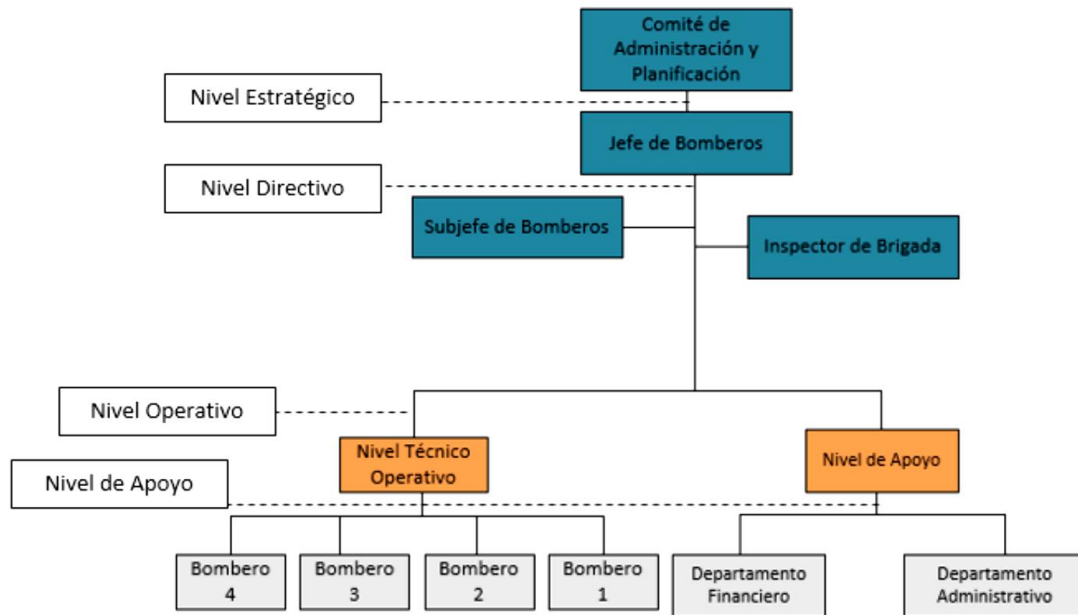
Comité de Administración y Planificación

Nivel Estratégico

Jefe de Bomberos

Nivel Directivo

Subjefe de Bomberos

Inspector de Brigada

Nivel Operativo

Nivel Técnico Operativo

Nivel de Apoyo

Nivel de Apoyo

Bombero 4

Bombero 3

Bombero 2

Bombero 1

Departamento Financiero

Departamento Administrativo